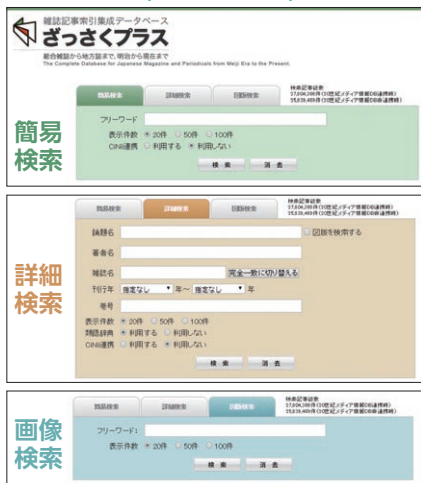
雑誌記事索引集成データベース
ざっさくプラス
総合雑誌から地方誌まで、明治から現在まで
The Complete Database for Japanese Magazine and Periodicals from Meiji Era to the Present.

簡易検索

簡易検索　詳細検索　目次検索

検索記事総数
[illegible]

フリーワード
表示件数　20件　50件　100件
CiNii連携　利用する　利用しない
検索　消去

詳細検索

簡易検索　詳細検索　目次検索

検索記事総数
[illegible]

論題名　図版を検索する
著者名
雑誌名　完全一致に切り替え
刊行年　指定なし　年～　指定なし　年
巻号
表示件数　20件　50件　100件
関連辞典　利用する　利用しない
CiNii連携　利用する　利用しない
検索　消去

画像検索

簡易検索　詳細検索　目次検索

検索記事総数
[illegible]

フリーワード：
表示件数　20件　50件　100件
検索　消去